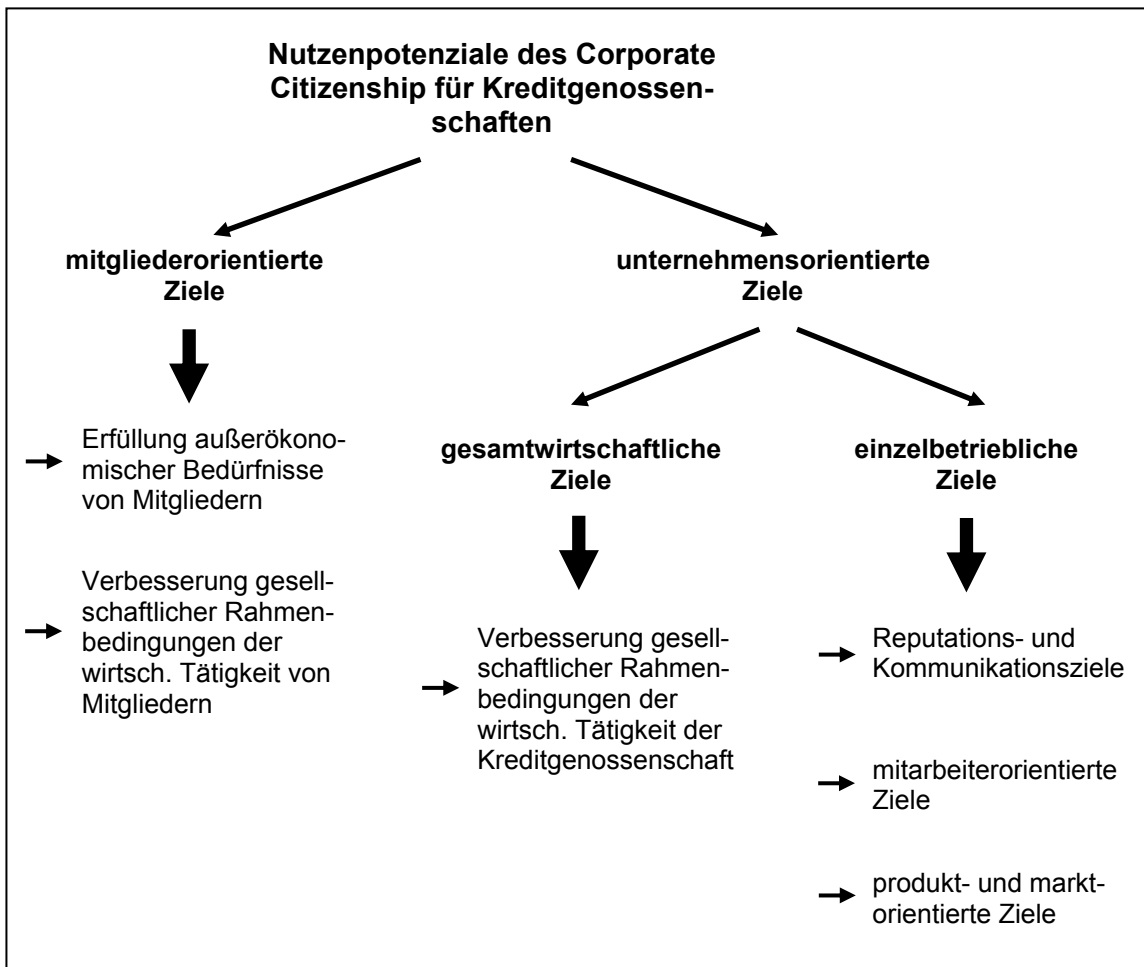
Nutzenpotenziale des Corporate Citizenship für Kreditgenossenschaften

mitgliederorientierte Ziele

unternehmensorientierte Ziele

Erfüllung außerökonomischer Bedürfnisse von Mitgliedern

Verbesserung gesellschaftlicher Rahmenbedingungen der wirtsch. Tätigkeit von Mitgliedern

gesamtwirtschaftliche Ziele

Verbesserung gesellschaftlicher Rahmenbedingungen der wirtsch. Tätigkeit der Kreditgenossenschaft

einzelbetriebliche Ziele

Reputations- und Kommunikationsziele

mitarbeiterorientierte Ziele

produkt- und marktorientierte Ziele